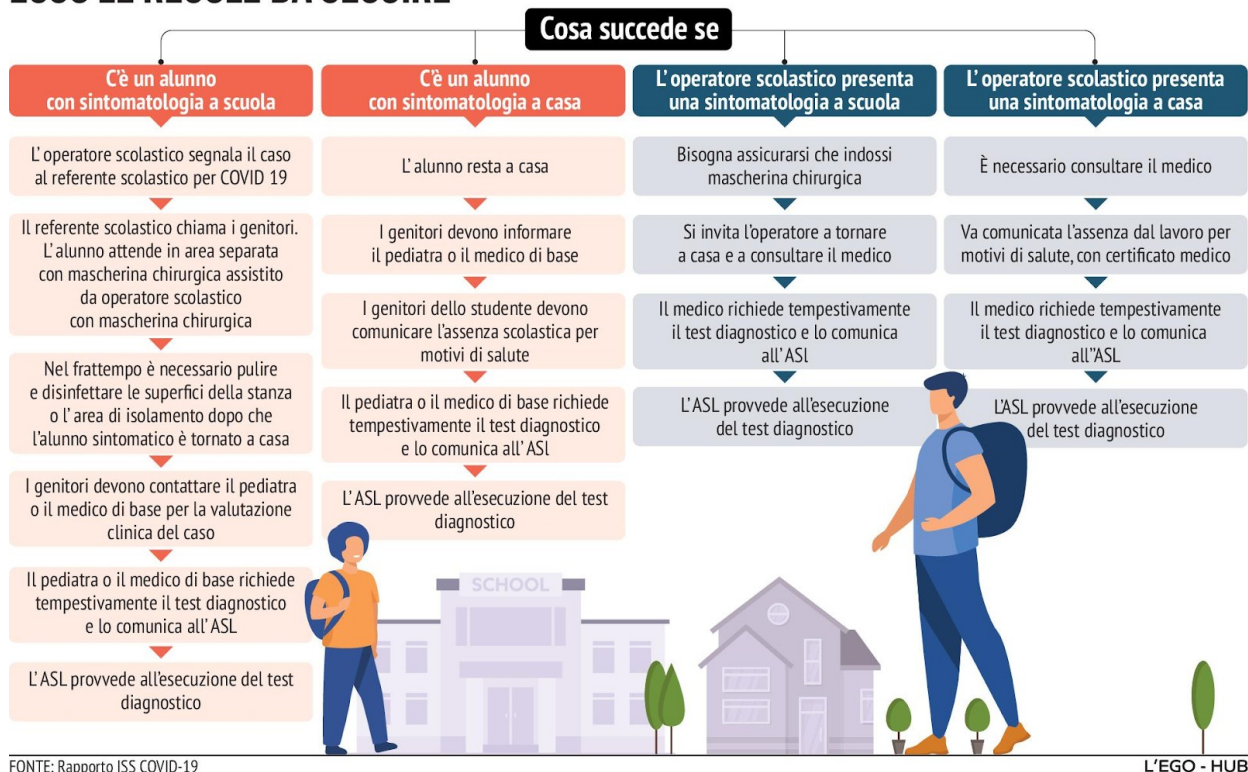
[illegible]

Cosa succede se

C'è un alunno con sintomatologia a scuola

L' operatore scolastico segnala il caso al referente scolastico per COVID 19

Il referente scolastico chiama i genitori. L' alunno attende in area separata con mascherina chirurgica assistito da operatore scolastico con mascherina chirurgica

Nel frattempo è necessario pulire e disinfettare le superfici della stanza o l' area di isolamento dopo che l'alunno sintomatico è tornato a casa

I genitori devono contattare il pediatra o il medico di base per la valutazione clinica del caso

Il pediatra o il medico di base richiede tempestivamente il test diagnostico e lo comunica all' ASL

L'ASL provvede all'esecuzione del test diagnostico

C'è un alunno con sintomatologia a casa

L' alunno resta a casa

I genitori devono informare il pediatra o il medico di base

I genitori dello studente devono comunicare l'assenza scolastica per motivi di salute

Il pediatra o il medico di base richiede tempestivamente il test diagnostico e lo comunica all' ASl

L'ASL provvede all'esecuzione del test diagnostico

L' operatore scolastico presenta una sintomatologia a scuola

Bisogna assicurarsi che indossi mascherina chirurgica

Si invita l'operatore a tornare a casa e a consultare il medico

Il medico richiede tempestivamente il test diagnostico e lo comunica all'ASl

L'ASL provvede all'esecuzione del test diagnostico

L' operatore scolastico presenta una sintomatologia a casa

È necessario consultare il medico

Va comunicata l'assenza dal lavoro per motivi di salute, con certificato medico

Il medico richiede tempestivamente il test diagnostico e lo comunica all"ASL

L'ASL provvede all'esecuzione del test diagnostico

SCHOOL

FONTE: Rapporto ISS COVID-19

L'EGO - HUB